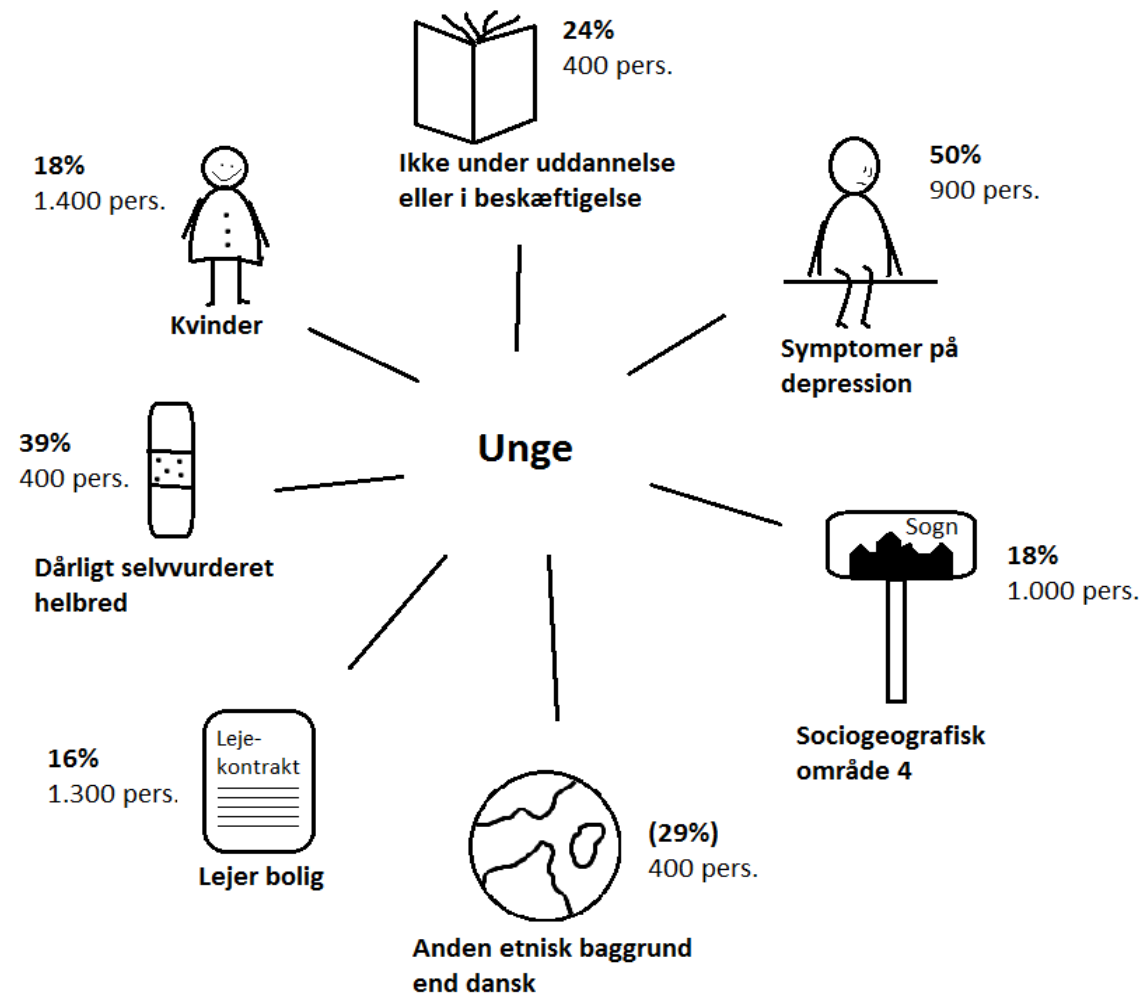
24%
400 pers.

Ikke under uddannelse eller i beskæftigelse

18%
1.400 pers.

Kvinder

50%
900 pers.

Symptomer på depression

39%
400 pers.

Dårligt selvvurderet helbred

Unge

Sogn

18%
1.000 pers.

Sociogeografisk område 4

Leje-kontrakt

16%
1.300 pers.

Lejer bolig

(29%)
400 pers.

Anden etnisk baggrund end dansk